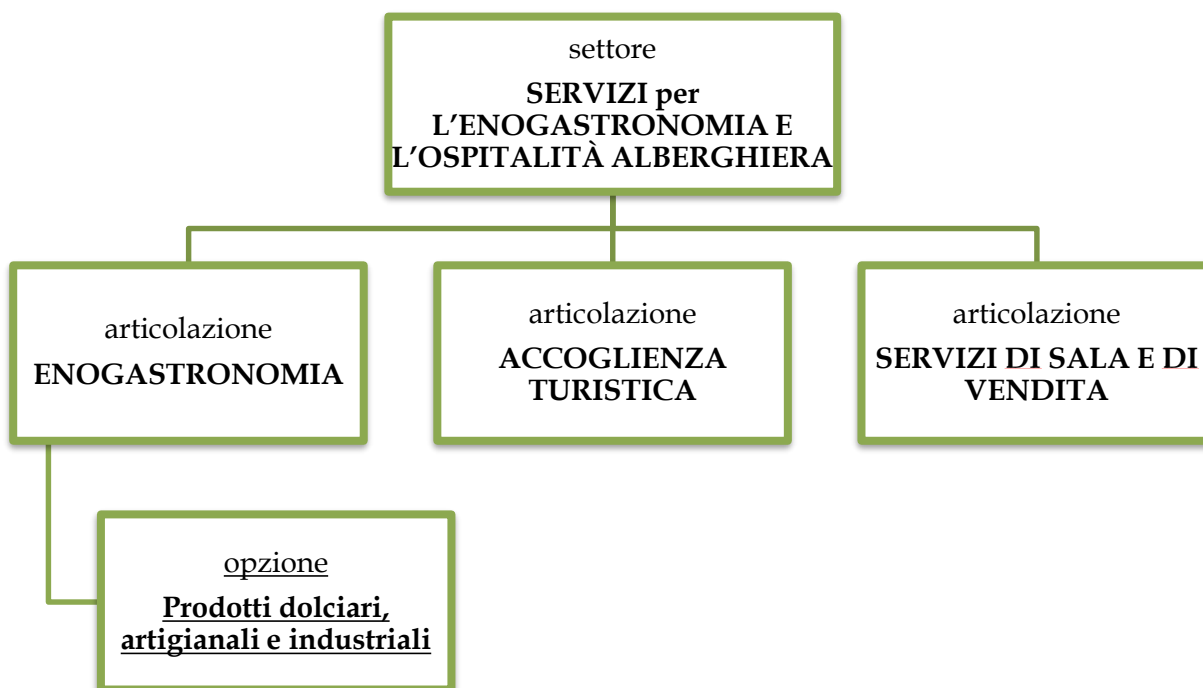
settore
SERVIZI per L'ENOGASTRONOMIA E L'OSPITALITÀ ALBERGHIERA

articolazione
ENOGASTRONOMIA

articolazione
ACCOGLIENZA TURISTICA

articolazione
SERVIZI DI SALA E DI VENDITA

opzione
Prodotti dolciari, artigianali e industriali